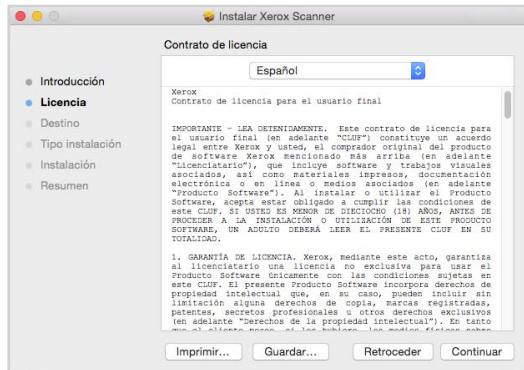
Instalar Xerox Scanner

Contrato de licencia

Introducción
Licencia
Destino
Tipo instalación
Instalación
Resumen

Español

Xerox
Contrato de licencia para el usuario final

IMPORTANTE - LEA DETENIDAMENTE. Este contrato de licencia para el usuario final (en adelante "CLUF") constituye un acuerdo legal entre Xerox y usted, el comprador original del producto de software Xerox mencionado más arriba (en adelante "Licenciatario"), que incluye software y trabajos visuales asociados, así como materiales impresos, documentación electrónica o en línea o medios asociados (en adelante "Producto Software"). Al instalar o utilizar el Producto Software, acepta estar obligado a cumplir las condiciones de este CLUF. SI USTED ES MENOR DE DIECIOCHO (18) AÑOS, ANTES DE PROCEDER A LA INSTALACIÓN O UTILIZACIÓN DE ESTE PRODUCTO SOFTWARE, UN ADULTO DEBERÁ LEER EL PRESENTE CLUF EN SU TOTALIDAD.

1. GARANTÍA DE LICENCIA. Xerox, mediante este acto, garantiza al licenciatario una licencia no exclusiva para usar el Producto Software únicamente con las condiciones sujetas en este CLUF. El presente Producto Software incorpora derechos de propiedad intelectual que, en su caso, pueden incluir sin limitación alguna derechos de copia, marcas registradas, patentes, secretos profesionales u otros derechos exclusivos (en adelante "Derechos de la propiedad intelectual"). En tanto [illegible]

Imprimir...
Guardar...
Retroceder
Continuar